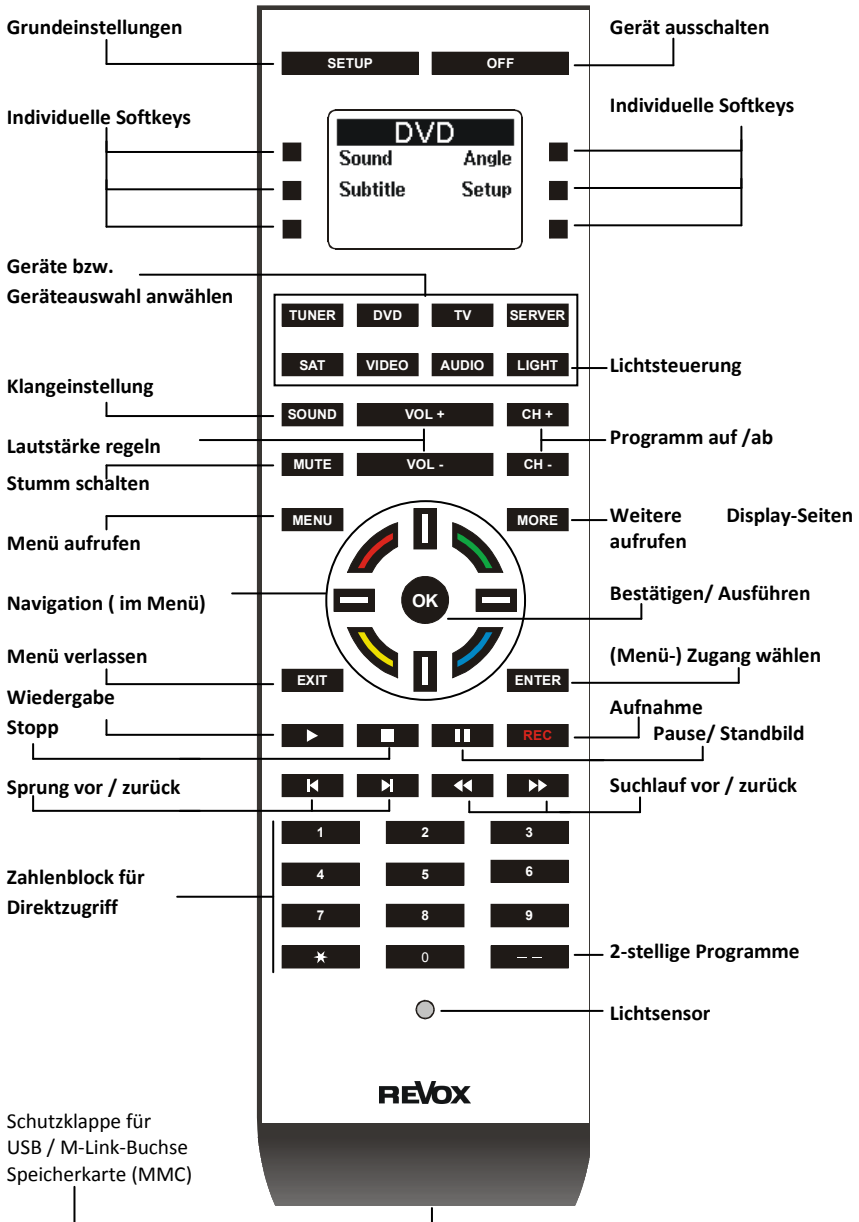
Grundeinstellungen

SETUP

OFF

Gerät ausschalten

Individuelle Softkeys

DVD
Sound Angle
Subtitle Setup

Individuelle Softkeys

Geräte bzw. Geräteauswahl anwählen

TUNER DVD TV SERVER

SAT VIDEO AUDIO LIGHT

Lichtsteuerung

Klangeinstellung

SOUND VOL + CH +

Lautstärke regeln

Programm auf /ab

MUTE VOL - CH -

Stumm schalten

Menü aufrufen

MENU

MORE

Weitere Display-Seiten aufrufen

Navigation ( im Menü)

OK

Bestätigen/ Ausführen

Menü verlassen

EXIT

ENTER

(Menü-) Zugang wählen

Wiedergabe

Stopp

REC

Aufnahme

Pause/ Standbild

Sprung vor / zurück

Suchlauf vor / zurück

1 2 3
4 5 6
7 8 9
$\ast$ 0 – –

Zahlenblock für Direktzugriff

2-stellige Programme

Lichtsensor

REVOX

Schutzklappe für USB / M-Link-Buchse Speicherkarte (MMC)